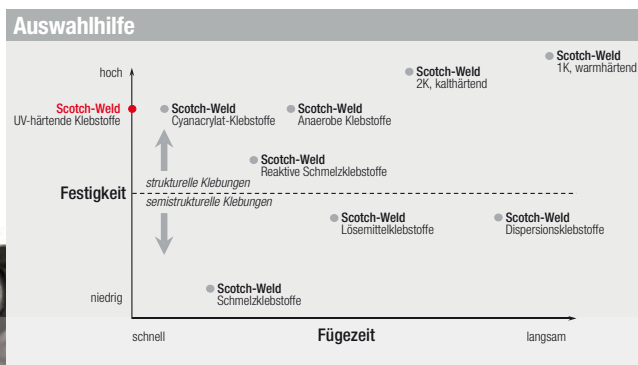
Auswahlhilfe

hoch

Scotch-Weld
UV-härtende Klebstoffe

Scotch-Weld
Cyanacrylat-Klebstoffe

Scotch-Weld
Anaerobe Klebstoffe

Scotch-Weld
2K, kalthärtend

Scotch-Weld
1K, warmhärtend

Scotch-Weld
Reaktive Schmelzklebstoffe

strukturelle Klebungen

Festigkeit

semistrukturelle Klebungen

Scotch-Weld
Lösemittelklebstoffe

Scotch-Weld
Dispersionsklebstoffe

niedrig

Scotch-Weld
Schmelzklebstoffe

schnell

Fügezeit

langsam